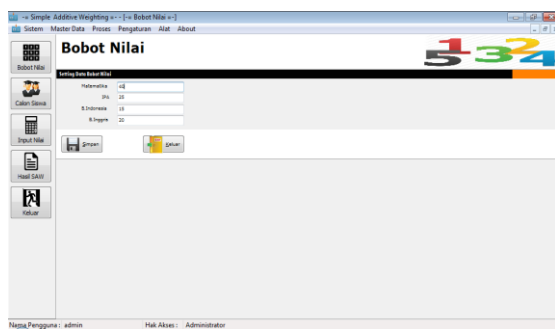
-= Simple Additive Weighting =- - [-= Bobot Nilai =-]

Sistem Master Data Proses Pengaturan Alat About

Bobot Nilai

Calon Siswa

Input Nilai

Hasil SAW

Keluar

Bobot Nilai

Setting Data Bobot Nilai

Matematika 40

IPA 25

B.Indonesia 15

B.Inggris 20

Simpan

Keluar

Nama Pengguna : admin Hak Akses : Administrator